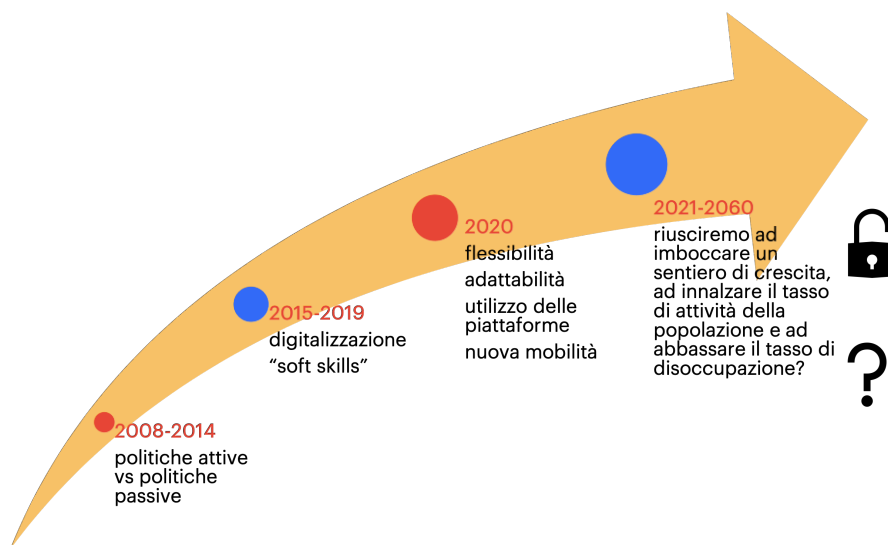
2008-2014
politiche attive vs politiche passive

2015-2019
digitalizzazione
“soft skills”

2020
flessibilità
adattabilità
utilizzo delle piattaforme
nuova mobilità

2021-2060
riusciremo ad imboccare un sentiero di crescita, ad innalzare il tasso di attività della popolazione e ad abbassare il tasso di disoccupazione?

?